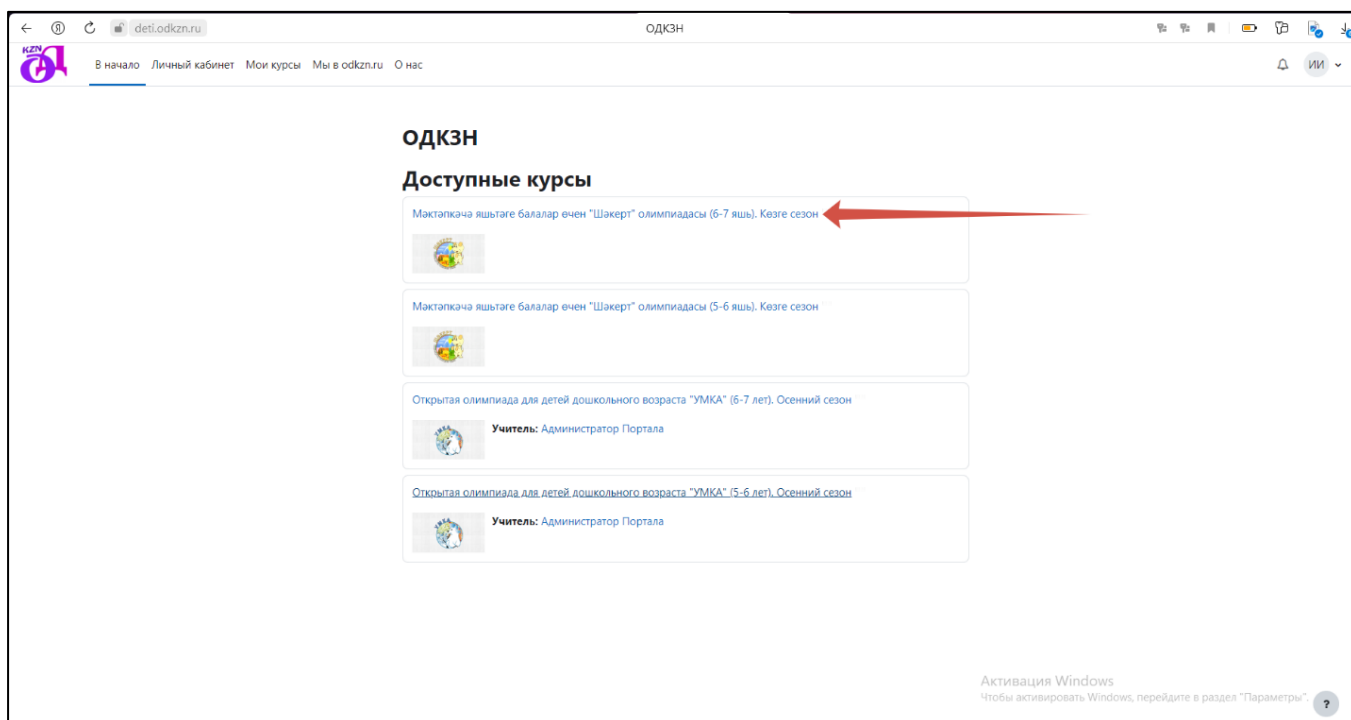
deti.odkzn.ru

ОДКЗН

KZN

В начало Личный кабинет Мои курсы Мы в odkzn.ru О нас

ИИ

ОДКЗН

Доступные курсы

Мәктәпкәчә яшьтәге балалар өчен "Шәкерт" олимпиадасы (6-7 яшь). Көзге сезон

Мәктәпкәчә яшьтәге балалар өчен "Шәкерт" олимпиадасы (5-6 яшь). Көзге сезон

Открытая олимпиада для детей дошкольного возраста "УМКА" (6-7 лет). Осенний сезон

Учитель: Администратор Портала

Открытая олимпиада для детей дошкольного возраста "УМКА" (5-6 лет). Осенний сезон

Учитель: Администратор Портала

Активация Windows
Чтобы активировать Windows, перейдите в раздел "Параметры".

?